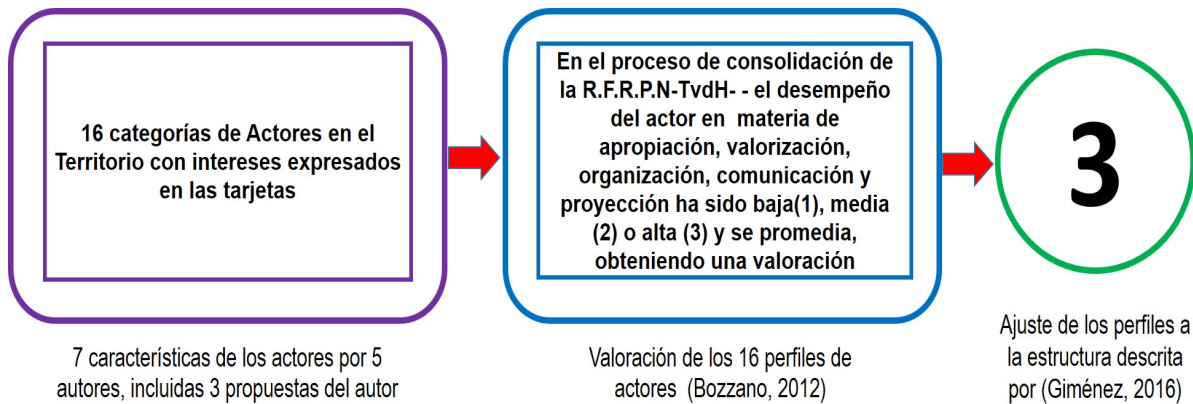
16 categorías de Actores en el Territorio con intereses expresados en las tarjetas

7 características de los actores por 5 autores, incluidas 3 propuestas del autor

En el proceso de consolidación de la R.F.R.P.N-TvdH- - el desempeño del actor en materia de apropiación, valorización, organización, comunicación y proyección ha sido baja(1), media (2) o alta (3) y se promedia, obteniendo una valoración

Valoración de los 16 perfiles de actores (Bozzano, 2012)

3

Ajuste de los perfiles a la estructura descrita por (Giménez, 2016)